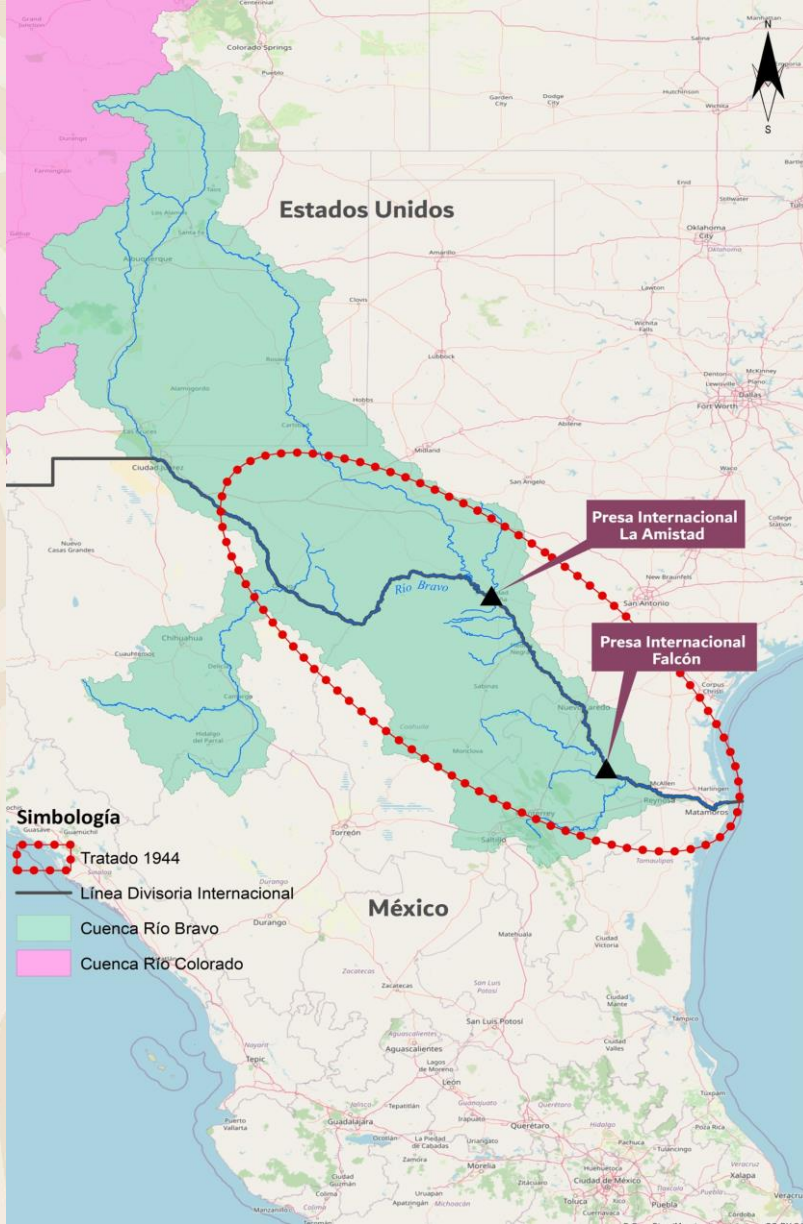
N
S

Estados Unidos

Presa Internacional La Amistad

Presa Internacional Falcón

Río Bravo

Simbología

Tratado 1944

Línea Divisoria Internacional

Cuenca Río Bravo

Cuenca Río Colorado

México

Colorado Springs
Pueblo
Garden City
Dodge City
Hutchinson
Wichita
Oklahoma City
Albuquerque
Santa Fe
Amarillo
Clovis
Lubbock
Roswell
Alamogordo
Las Cruces
Hobbs
Midland
Abilene
Fort Worth
Dallas
Ciudad Juárez
San Angelo
Waco
Nuevo Casas Grandes
New Braunfels
San Antonio
Chihuahua
Cuauhtémoc
Delicias
Camargo
Hidalgo del Parral
Corpus Christi
Nuevo Laredo
Sabinas
Monclova
Coahuila
McAllen
Harlingen
Reynosa
Matamoros
Monterrey
Saltillo
Torreón
Durango
Tamaulipas
Matehuala
Ciudad Victoria
Zacatecas
San Luis Potosí
Ciudad Mante
Tampico
Ciudad Valles
Aguascalientes
Tepic
León
Guadalajara
Querétaro
Morelia
Toluca
Puebla
Xalapa
Veracruz
Colima
Manzanillo
Zamora
Uruapan
Pachuca
Tuxpan
Puerto Vallarta